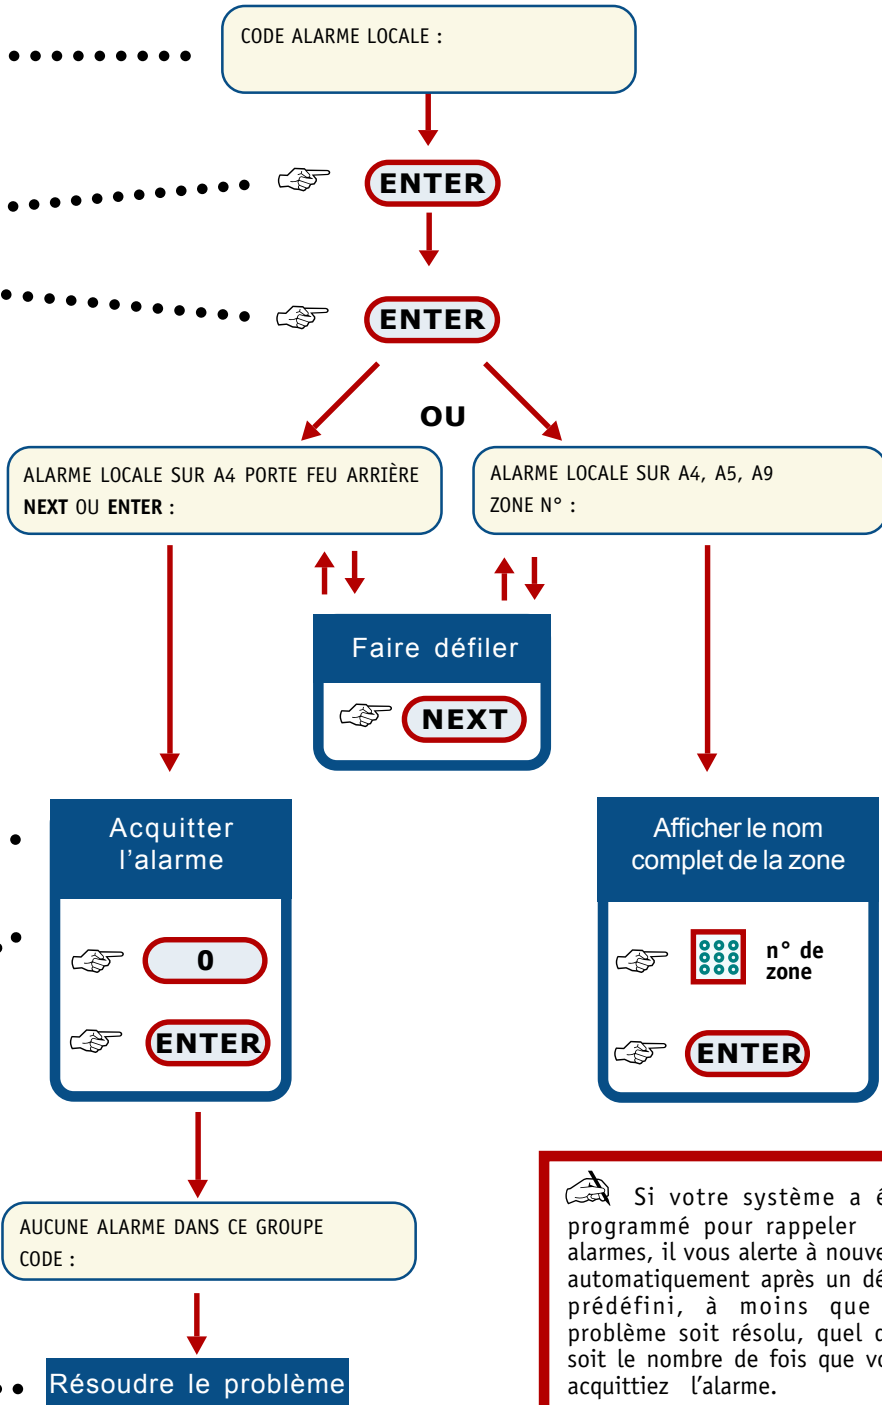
CODE ALARME LOCALE :

ENTER

ENTER

OU

ALARME LOCALE SUR A4 PORTE FEU ARRIÈRE
**NEXT** OU **ENTER** :

ALARME LOCALE SUR A4, A5, A9
ZONE N° :

Faire défiler

NEXT

Acquitter l'alarme

0

ENTER

Afficher le nom complet de la zone

n° de zone

ENTER

AUCUNE ALARME DANS CE GROUPE
CODE :

Résoudre le problème

Si votre système a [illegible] programmé pour rappeler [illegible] alarmes, il vous alerte à nouve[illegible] automatiquement après un dé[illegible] prédéfini, à moins que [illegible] problème soit résolu, quel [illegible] soit le nombre de fois que vo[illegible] acquittiez l'alarme.